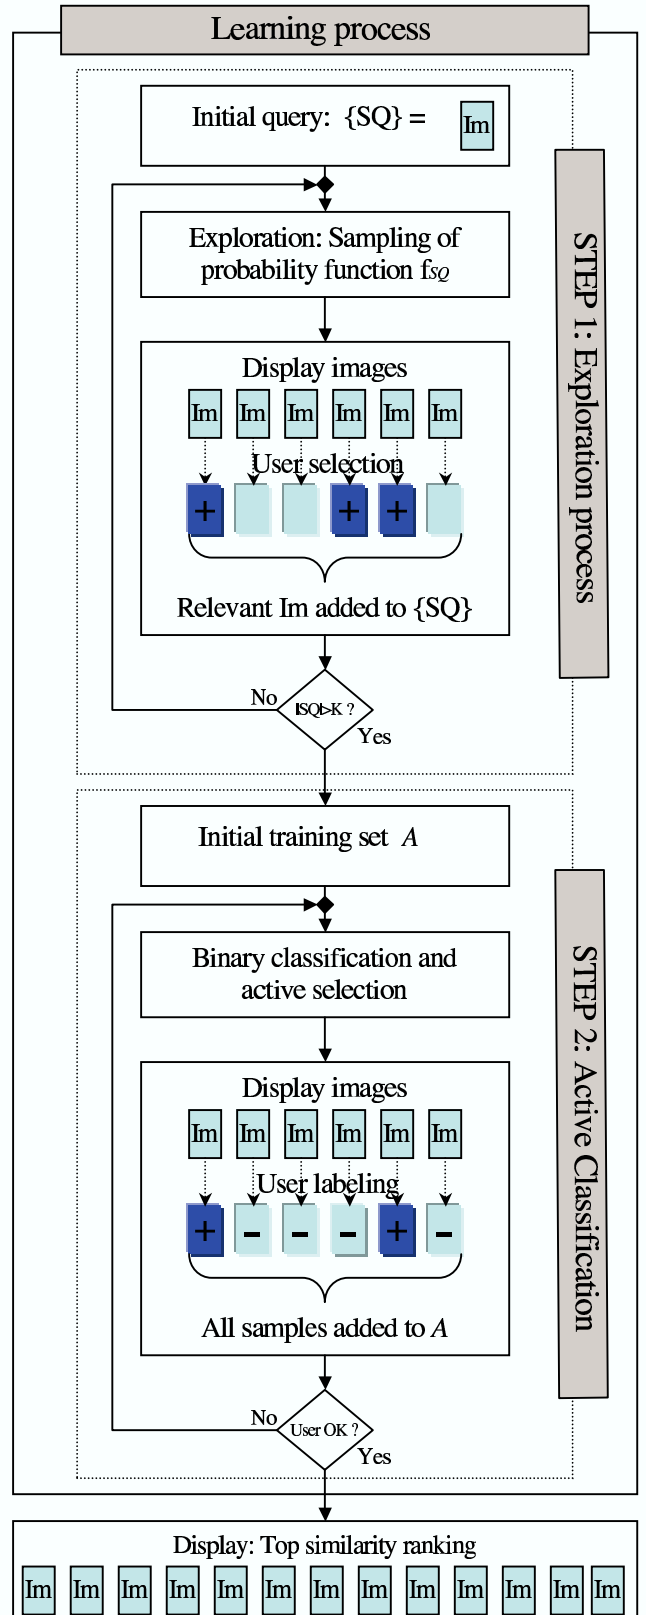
Learning process

Initial query: {SQ} = Im

STEP 1: Exploration process

Exploration: Sampling of probability function $f_{SQ}$

Display images

Im Im Im Im Im Im

User selection

+ + +

Relevant Im added to {SQ}

No

|SQ|>K ?

Yes

STEP 2: Active Classification

Initial training set $A$

Binary classification and active selection

Display images

Im Im Im Im Im Im

User labeling

+ - - - + -

All samples added to $A$

No

User OK ?

Yes

Display: Top similarity ranking

Im Im Im Im Im Im Im Im Im Im Im Im Im